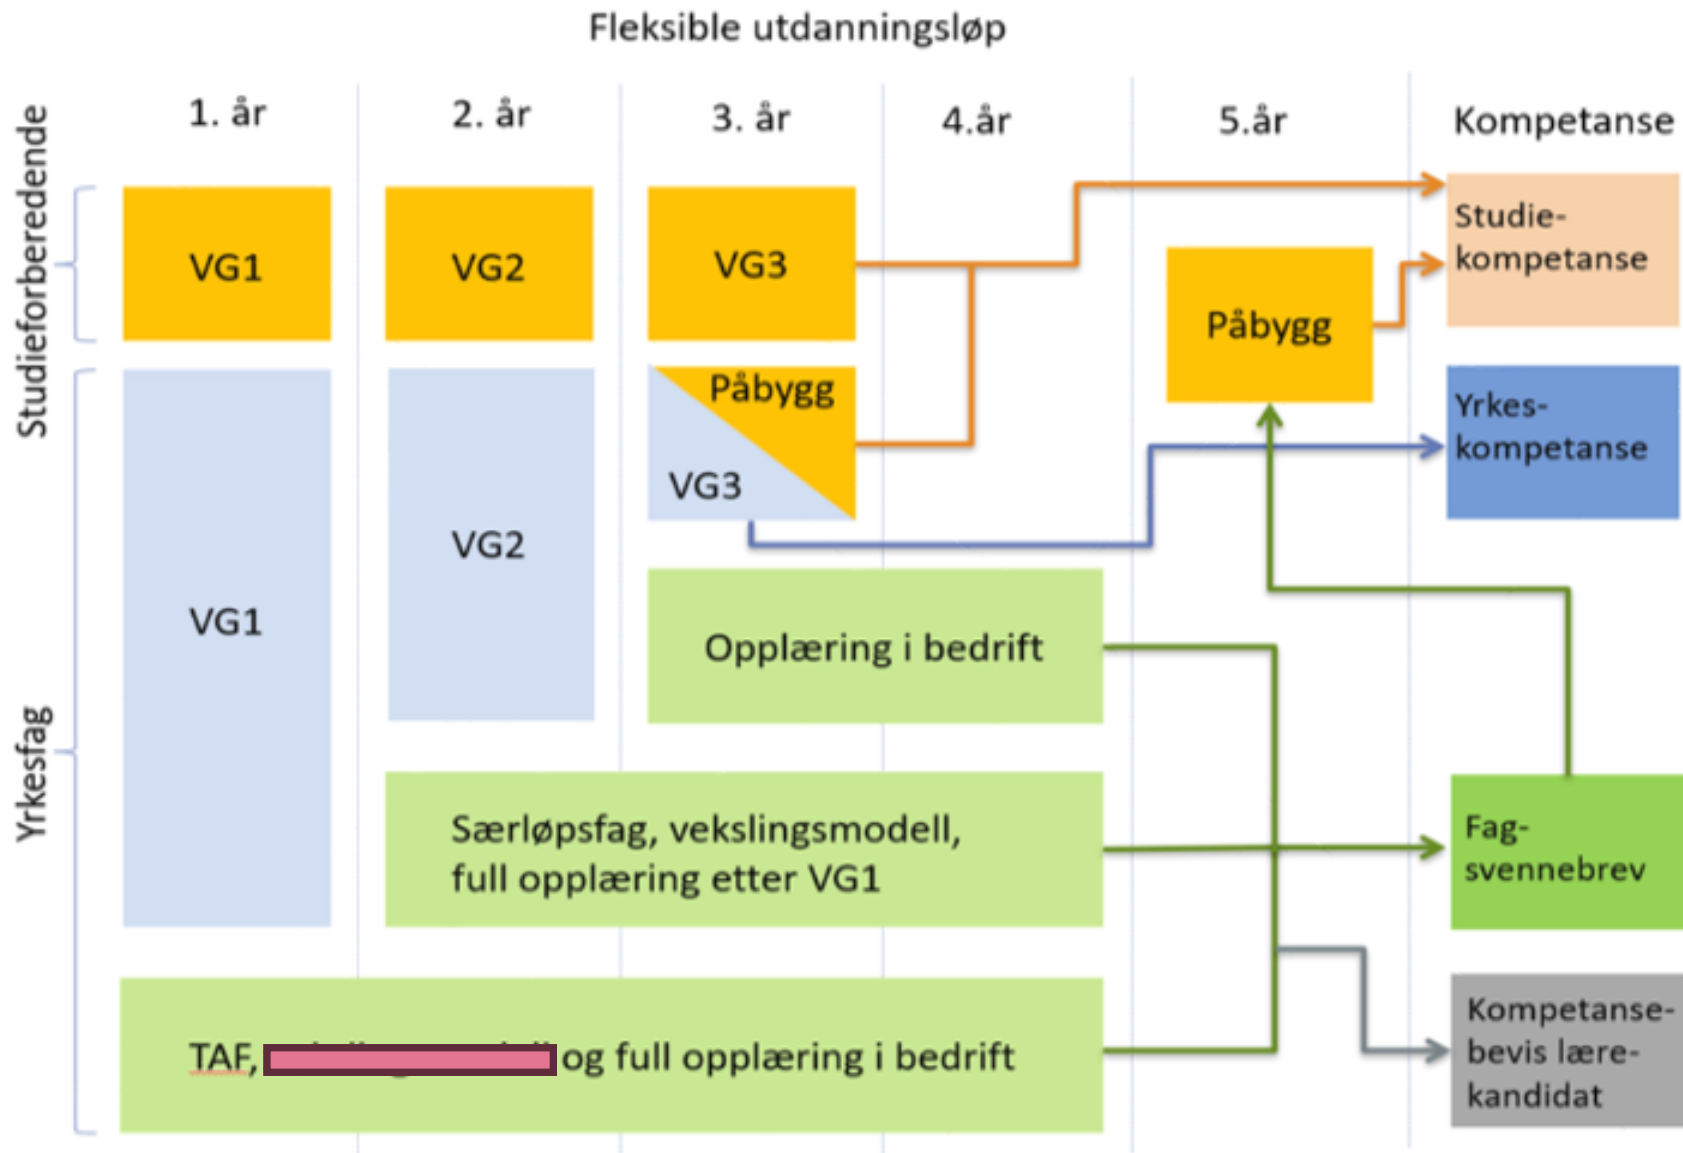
Fleksible utdanningsløp

Studieforberedende

Yrkesfag

1. år

2. år

3. år

4.år

5.år

Kompetanse

VG1

VG2

VG3

Studiekompetanse

Påbygg

Påbygg

VG3

Yrkeskompetanse

VG1

VG2

Opplæring i bedrift

Særløpsfag, vekslingsmodell, full opplæring etter VG1

Fagsvennebrev

TAF, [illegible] og full opplæring i bedrift

Kompetansebevis lærekandidat